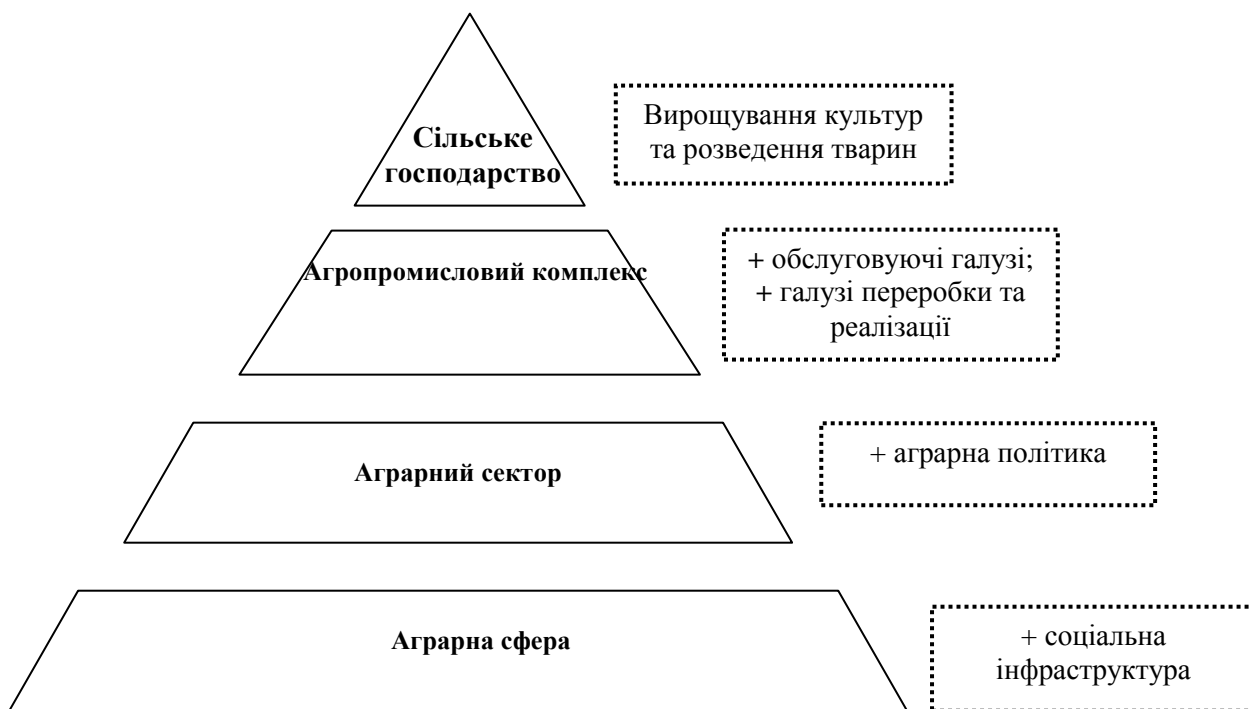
Сільське господарство

Вирощування культур та розведення тварин

Агропромисловий комплекс

+ обслуговуючі галузі;
+ галузі переробки та реалізації

Аграрний сектор

+ аграрна політика

Аграрна сфера

+ соціальна інфраструктура